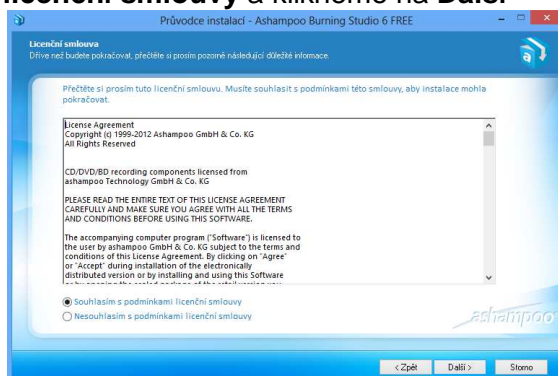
licenční smlouvy a klikneme na Další

Průvodce instalací - Ashampoo Burning Studio 6 FREE

Licenční smlouva
Dříve než budete pokračovat, přečtěte si prosím pozorně následující důležité informace.

Přečtěte si prosím tuto licenční smlouvu. Musíte souhlasit s podmínkami této smlouvy, aby instalace mohla pokračovat.

License Agreement
Copyright (c) 1999-2012 Ashampoo GmbH & Co. KG
All Rights Reserved

CD/DVD/BD recording components licensed from ashampoo Technology GmbH & Co. KG

PLEASE READ THE ENTIRE TEXT OF THIS LICENSE AGREEMENT CAREFULLY AND MAKE SURE YOU AGREE WITH ALL THE TERMS AND CONDITIONS BEFORE USING THIS SOFTWARE.

The accompanying computer program ("Software") is licensed to the user by ashampoo GmbH & Co. KG subject to the terms and conditions of this License Agreement. By clicking on "Agree" or "Accept" during installation of the electronically distributed version or by installing and using this Software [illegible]

Souhlasím s podmínkami licenční smlouvy
Nesouhlasím s podmínkami licenční smlouvy

ashampoo

< Zpět
Další >
Storno